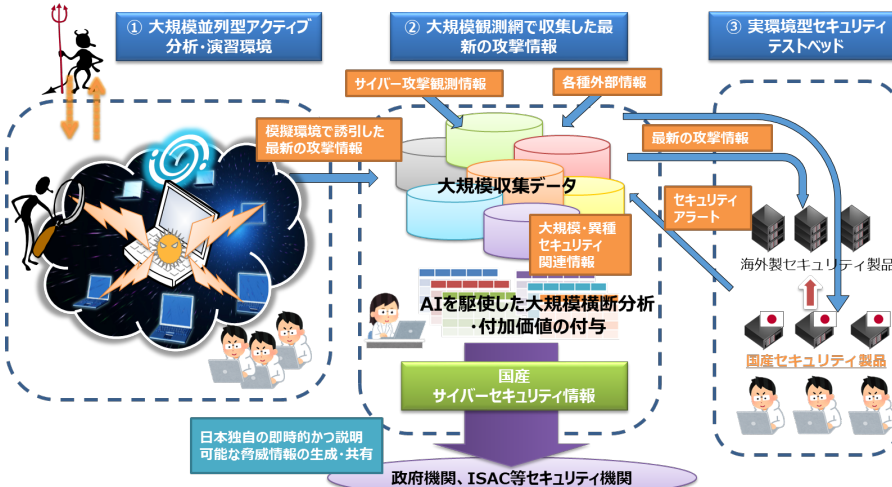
① 大規模並列型アクティブ分析・演習環境

② 大規模観測網で収集した最新の攻撃情報

③ 実環境型セキュリティテストベッド

サイバー攻撃観測情報

各種外部情報

模擬環境で誘引した最新の攻撃情報

最新の攻撃情報

大規模収集データ

セキュリティアラート

大規模・異種セキュリティ関連情報

海外製セキュリティ製品

AIを駆使した大規模横断分析・付加価値の付与

国産セキュリティ製品

国産サイバーセキュリティ情報

日本独自の即時的かつ説明可能な脅威情報の生成・共有

政府機関、ISAC等セキュリティ機関